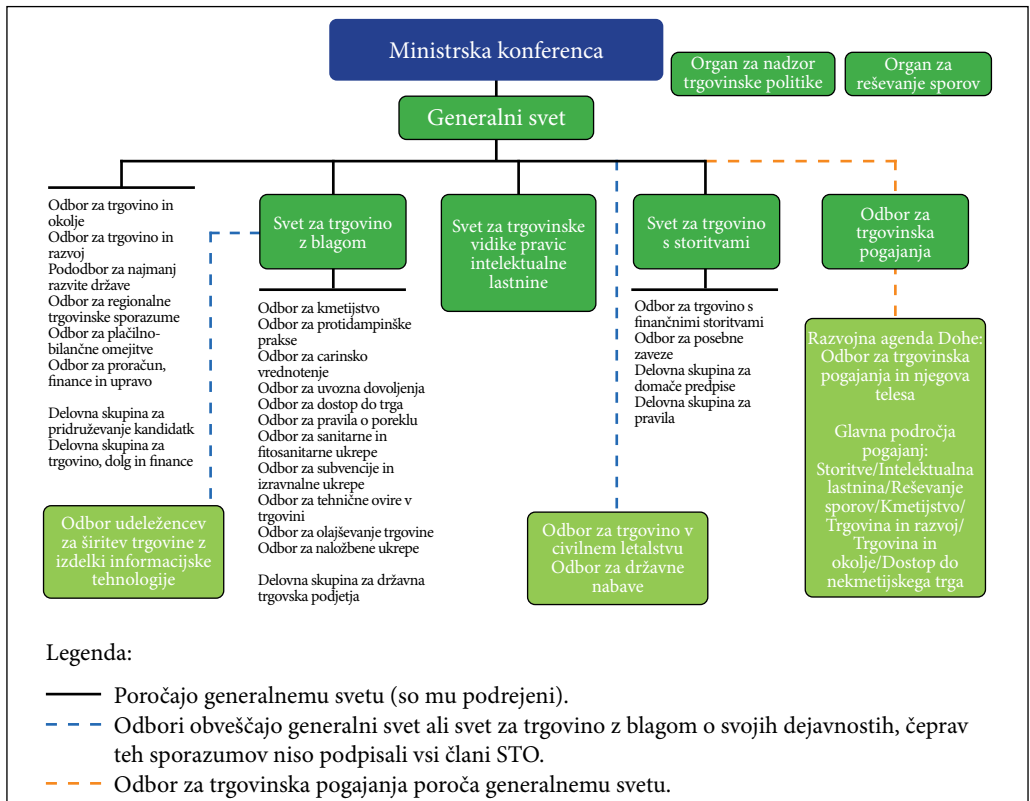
Ministrska konferenca

Organ za nadzor trgovinske politike

Organ za reševanje sporov

Generalni svet

Odbor za trgovino in okolje
Odbor za trgovino in razvoj
Pododbor za najmanj razvite države
Odbor za regionalne trgovinske sporazume
Odbor za plačilno-bilančne omejitve
Odbor za proračun, finance in upravo

Delovna skupina za pridruževanje kandidatk
Delovna skupina za trgovino, dolg in finance

Odbor udeležencev za širitev trgovine z izdelki informacijske tehnologije

Svet za trgovino z blagom

Odbor za kmetijstvo
Odbor za protidampinške prakse
Odbor za carinsko vrednotenje
Odbor za uvozna dovoljenja
Odbor za dostop do trga
Odbor za pravila o poreklu
Odbor za sanitarne in fitosanitarne ukrepe
Odbor za subvencije in izravnalne ukrepe
Odbor za tehnične ovire v trgovini
Odbor za olajševanje trgovine
Odbor za naložbene ukrepe

Delovna skupina za državna trgovska podjetja

Svet za trgovinske vidike pravic intelektualne lastnine

Svet za trgovino s storitvami

Odbor za trgovino s finančnimi storitvami
Odbor za posebne zaveze
Delovna skupina za domače predpise
Delovna skupina za pravila

Odbor za trgovino v civilnem letalstvu
Odbor za državne nabave

Odbor za trgovinska pogajanja

Razvojna agenda Dohe: Odbor za trgovinska pogajanja in njegova telesa

Glavna področja pogajanj: Storitve/Intelektualna lastnina/Reševanje sporov/Kmetijstvo/Trgovina in razvoj/Trgovina in okolje/Dostop do nekmetijskega trga

Legenda:

Poročajo generalnemu svetu (so mu podrejeni).
Odbori obveščajo generalni svet ali svet za trgovino z blagom o svojih dejavnostih, čeprav teh sporazumov niso podpisali vsi člani STO.
Odbor za trgovinska pogajanja poroča generalnemu svetu.